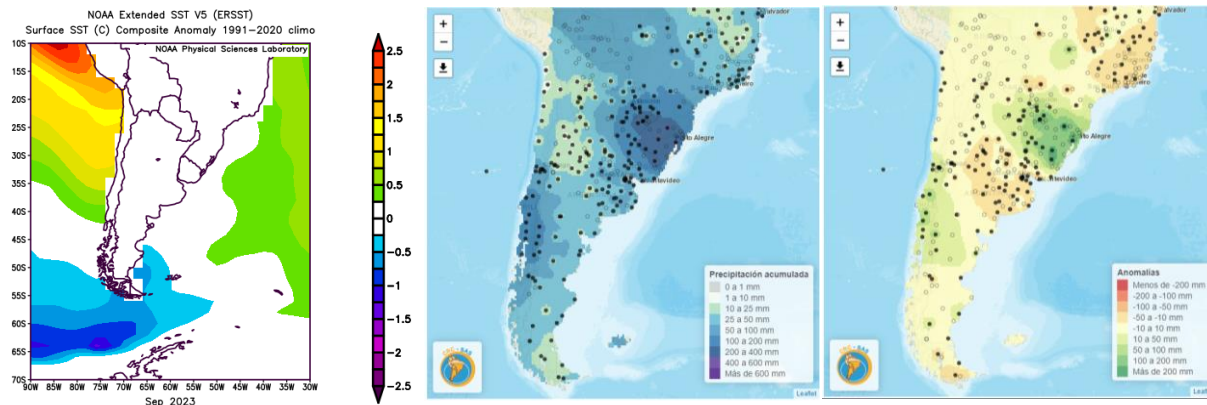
NOAA Extended SST V5 (ERSST)
Surface SST (C) Composite Anomaly 1991–2020 climo
NOAA Physical Sciences Laboratory

10S
15S
20S
25S
30S
35S
40S
45S
50S
55S
60S
65S
70S
90W 85W 80W 75W 70W 65W 60W 55W 50W 45W 40W 35W 30W
Sep 2023

2.5
2
1.5
1
0.5
0
−0.5
−1
−1.5
−2
−2.5

+
−
Salvador
Porto Alegre
Montevideo
Precipitación acumulada
0 a 1 mm
1 a 10 mm
10 a 25 mm
25 a 50 mm
50 a 100 mm
100 a 200 mm
200 a 400 mm
400 a 600 mm
Más de 600 mm
Leaflet

+
−
Salvador
Porto Alegre
Montevideo
Anomalías
Menos de -200 mm
-200 a -100 mm
-100 a -50 mm
-50 a -10 mm
-10 a 10 mm
10 a 50 mm
50 a 100 mm
100 a 200 mm
Más de 200 mm
Leaflet